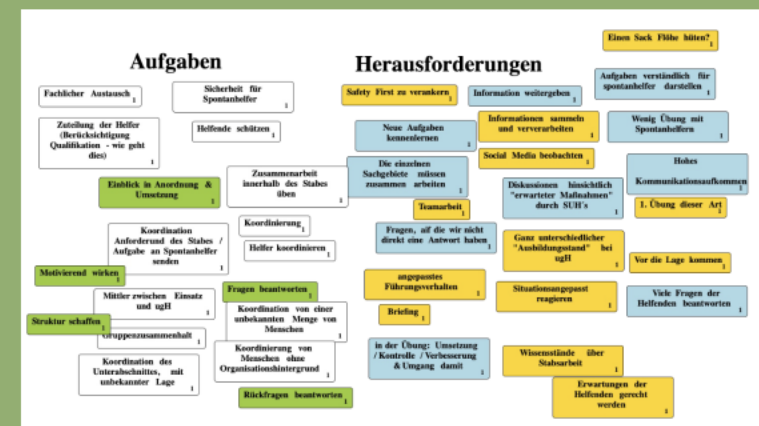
Aufgaben

Fachlicher Austausch 1

Sicherheit für Spontanhelfer 1

Zuteilung der Helfer (Berücksichtigung Qualifikation - wie geht dies) 1

Helfende schützen 1

Einblick in Anordnung & Umsetzung 1

Zusammenarbeit innerhalb des Stabes üben 1

Koordinierung 1

Koordination Anforderund des Stabes / Aufgabe an Spontanhelfer senden 1

Helfer koordinieren 1

Motivierend wirken 1

Fragen beantworten 1

Mittler zwischen Einsatz und ugH 1

Koordination von einer unbekannten Menge von Menschen 1

Struktur schaffen 1

Gruppenzusammenhalt 1

Koordinierung von Menschen ohne Organisationshintergrund 1

Koordination des Unterabschnittes, mit unbekannter Lage 1

Rückfragen beantworten 1

Herausforderungen

Einen Sack Flöhe hüten? 1

Safety First zu verankern 1

Information weitergeben 1

Aufgaben verständlich für spontanhelfer darstellen 1

Neue Aufgaben kennenlernen 1

Informationen sammeln und vererarbeiten 1

Wenig Übung mit Spontanhelfern 1

Die einzelnen Sachgebiete müssen zusammen arbeiten 1

Social Media beobachten 1

Hohes Kommunikationsaufkommen 1

Diskussionen hinsichtlich "erwarteter Maßnahmen" durch SUH's 1

Teamarbeit 1

1. Übung dieser Art 1

Fragen, auf die wir nicht direkt eine Antwort haben 1

Ganz unterschiedlicher "Ausbildungsstand" bei ugH 1

Vor die Lage kommen 1

angepasstes Führungsverhalten 1

Situationsangepasst reagieren 1

Viele Fragen der Helfenden beantworten 1

Briefing 1

in der Übung: Umsetzung / Kontrolle / Verbesserung & Umgang damit 1

Wissenstände über Stabsarbeit 1

Erwartungen der Helfenden gerecht werden 1